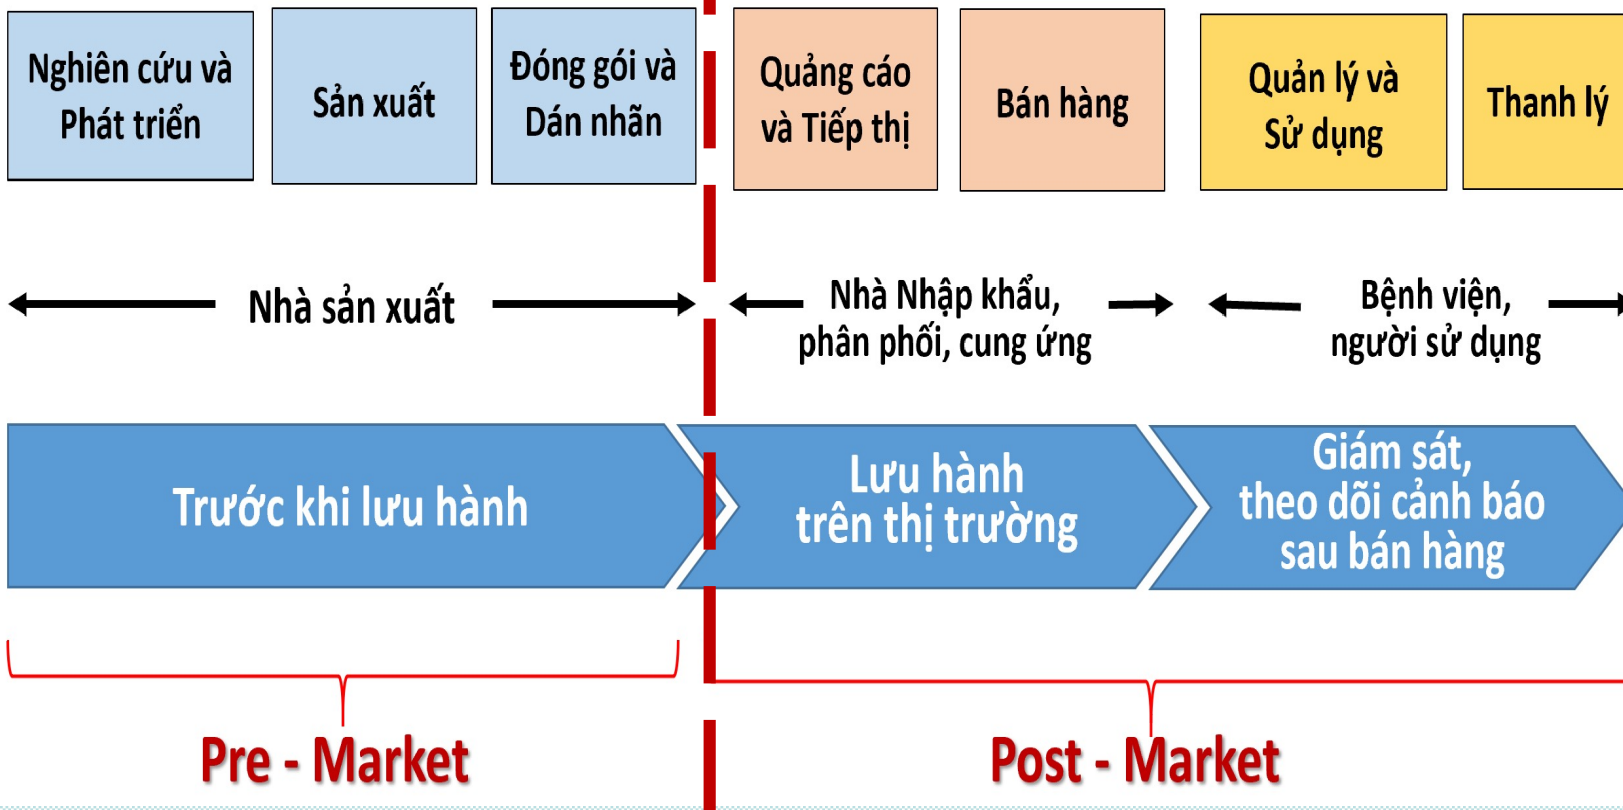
Nghiên cứu và Phát triển

Sản xuất

Đóng gói và Dán nhãn

Quảng cáo và Tiếp thị

Bán hàng

Quản lý và Sử dụng

Thanh lý

Nhà sản xuất

Nhà Nhập khẩu, phân phối, cung ứng

Bệnh viện, người sử dụng

Trước khi lưu hành

Lưu hành trên thị trường

Giám sát, theo dõi cảnh báo sau bán hàng

Pre - Market

Post - Market